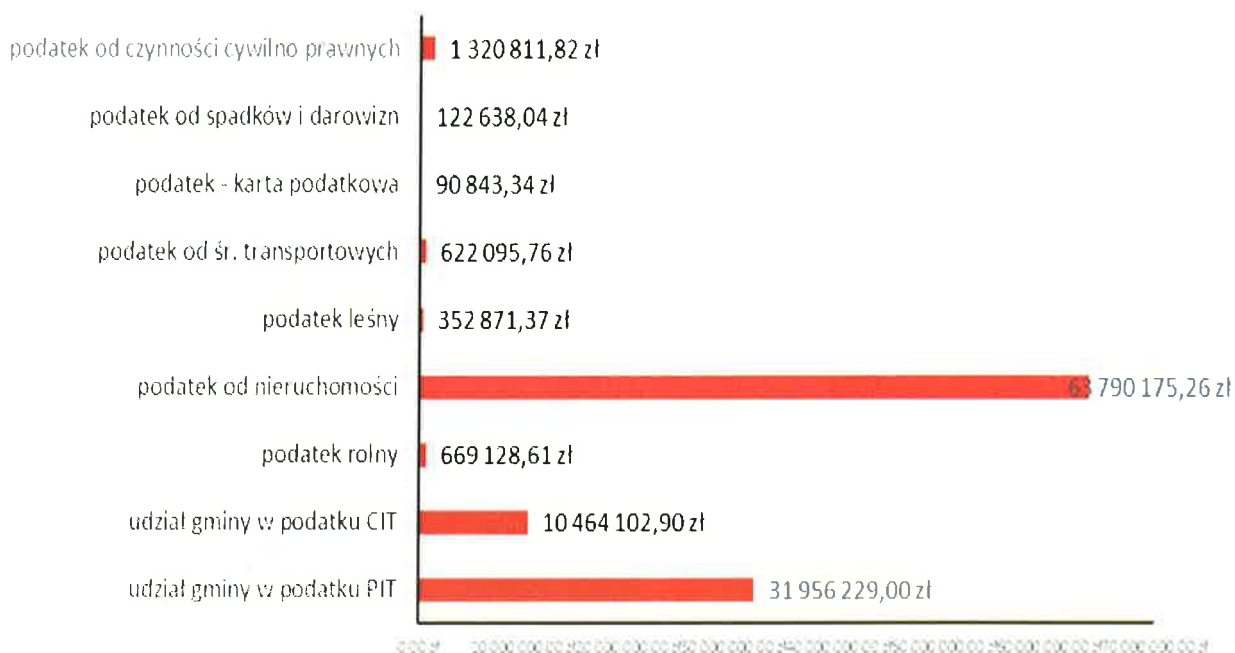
podatek od czynności cywilno prawnych 1 320 811,82 zł
podatek od spadków i darowizn 122 638,04 zł
podatek - karta podatkowa 90 843,34 zł
podatek od śr. transportowych 622 095,76 zł
podatek leśny 352 871,37 zł
podatek od nieruchomości 63 790 175,26 zł
podatek rolny 669 128,61 zł
udział gminy w podatku CIT 10 464 102,90 zł
udział gminy w podatku PIT 31 956 229,00 zł

0,00 zł 10 000 000,00 zł 20 000 000,00 zł 30 000 000,00 zł 40 000 000,00 zł 50 000 000,00 zł 60 000 000,00 zł 70 000 000,00 zł